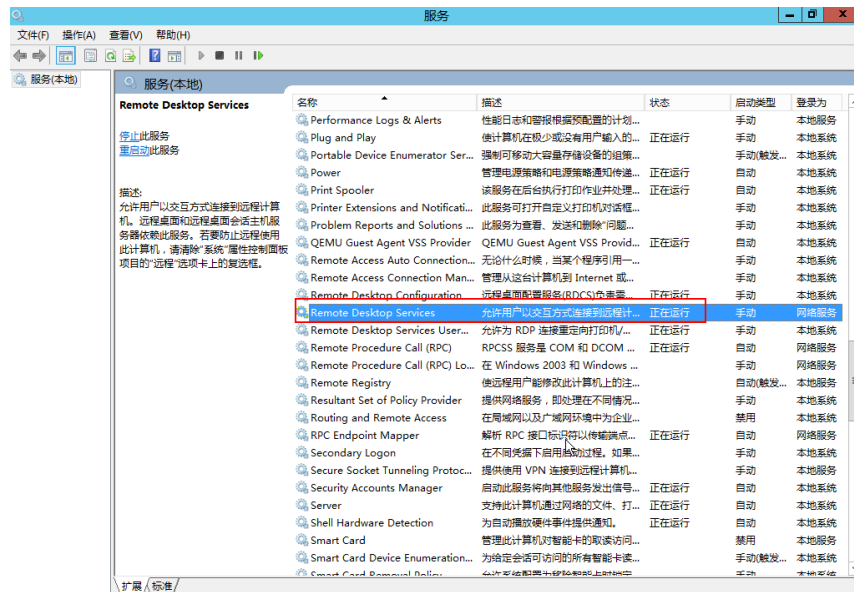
服务

文件(F) 操作(A) 查看(V) 帮助(H)

服务(本地)

服务(本地)

Remote Desktop Services

停止此服务
重启动此服务

描述:
允许用户以交互方式连接到远程计算机。远程桌面和远程桌面会话主机服务器依赖此服务。若要防止远程使用此计算机，请清除"系统"属性控制面板项目的"远程"选项卡上的复选框。

| 名称 | 描述 | 状态 | 启动类型 | 登录为 |
|---|---|---|---|---|
| Performance Logs & Alerts | 性能日志和警报根据预配置的计划... | | 手动 | 本地服务 |
| Plug and Play | 使计算机在极少或没有用户输入的... | 正在运行 | 手动 | 本地系统 |
| Portable Device Enumerator Ser... | 强制可移动大容量存储设备的组策... | | 手动(触发... | 本地系统 |
| Power | 管理电源策略和电源策略通知传递... | 正在运行 | 自动 | 本地系统 |
| Print Spooler | 该服务在后台执行打印作业并处理... | 正在运行 | 自动 | 本地系统 |
| Printer Extensions and Notificati... | 此服务将打开自定义打印机对话框... | | 手动 | 本地系统 |
| Problem Reports and Solutions ... | 此服务为查看、发送和删除"问题... | | 手动 | 本地系统 |
| QEMU Guest Agent VSS Provider | QEMU Guest Agent VSS Provid... | 正在运行 | 自动 | 本地系统 |
| Remote Access Auto Connection... | 无论什么时候，当某个程序引用一... | | 手动 | 本地系统 |
| Remote Access Connection Man... | 管理从这台计算机到 Internet 或... | | 手动 | 本地系统 |
| Remote Desktop Configuration | 远程桌面配置服务(RDCS)负责需... | 正在运行 | 手动 | 本地系统 |
| Remote Desktop Services | 允许用户以交互方式连接到远程计... | 正在运行 | 手动 | 网络服务 |
| Remote Desktop Services User... | 允许为 RDP 连接重定向打印机/... | 正在运行 | 手动 | 本地系统 |
| Remote Procedure Call (RPC) | RPCSS 服务是 COM 和 DCOM ... | 正在运行 | 自动 | 网络服务 |
| Remote Procedure Call (RPC) Lo... | 在 Windows 2003 和 Windows ... | | 手动 | 网络服务 |
| Remote Registry | 使远程用户能修改此计算机上的注... | | 自动(触发... | 本地服务 |
| Resultant Set of Policy Provider | 提供网络服务，即处理在不同情况... | | 手动 | 本地系统 |
| Routing and Remote Access | 在局域网以及广域网环境中为企业... | | 禁用 | 本地系统 |
| RPC Endpoint Mapper | 解析 RPC 接口标识符以传输端点... | 正在运行 | 自动 | 网络服务 |
| Secondary Logon | 在不同凭据下启用启动过程。如果... | | 手动 | 本地系统 |
| Secure Socket Tunneling Protoc... | 提供使用 VPN 连接到远程计算机... | | 手动 | 本地服务 |
| Security Accounts Manager | 启动此服务将向其他服务发出信号... | 正在运行 | 自动 | 本地系统 |
| Server | 支持此计算机通过网络的文件、打... | 正在运行 | 自动 | 本地系统 |
| Shell Hardware Detection | 为自动播放硬件事件提供通知。 | 正在运行 | 自动 | 本地系统 |
| Smart Card | 管理此计算机对智能卡的取读访问... | | 禁用 | 本地服务 |
| Smart Card Device Enumeration... | 为给定会话可访问的所有智能卡读... | | 手动(触发... | 本地系统 |
| Smart Card Removal Policy | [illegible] | | 手动 | 本地系统 |

扩展 标准